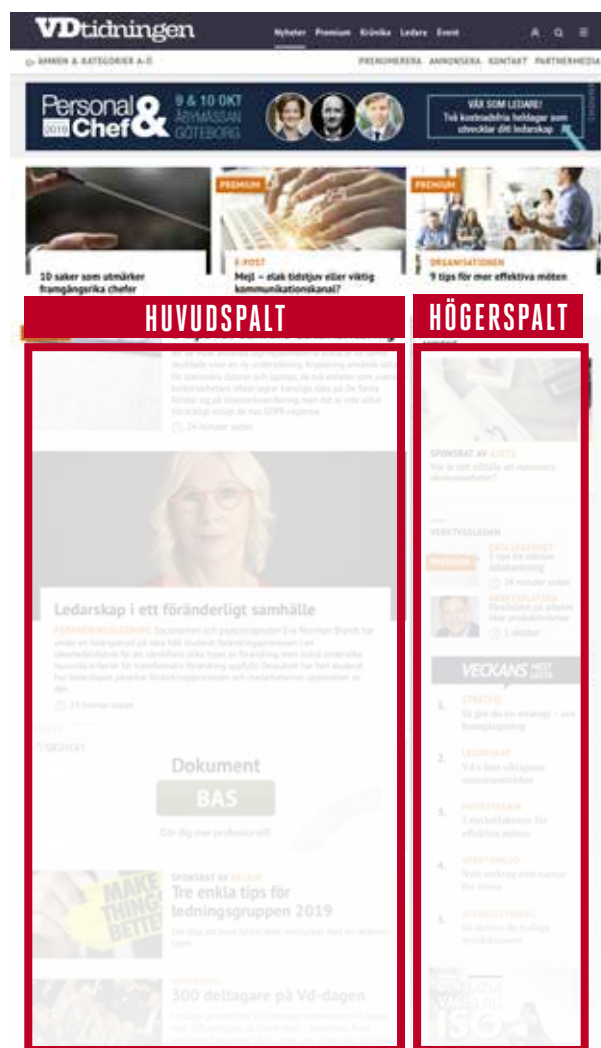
VDtidningen

Nyheter Premium Krönika Ledare Event

ÄMNEN & KATEGORIER A-Ö

PRENUMERERA ANNONSERA KONTAKT PARTNERMEDIA

Personal & Chef 2019

9 & 10 OKT ÅBYMÄSSAN GÖTEBORG

VÄX SOM LEDARE! Två kostnadsfria heldagar som utvecklar ditt ledarskap

10 saker som utmärker framgångsrika chefer

PREMIUM

E-POST

Mejl – elak tidstjuv eller viktig kommunikationskanal?

PREMIUM

ORGANISATIONEN

9 tips för mer effektiva möten

HUVUDSPALT

HÖGERSPALT

24 minuter sedan

Ledarskap i ett föränderligt samhälle

FÖRÄNDRINGSLEDNING

23 timmar sedan

Dokument

BAS

Gör dig mer professionell!

SPONSRAT AV

Tre enkla tips för ledningsgruppen 2019

MAKE THINGS BETTER

300 deltagare på Vd-dagen

SPONSRAT AV

VERKTYGSLÅDAN

PREMIUM

24 minuter sedan

1 vecka

VECKANS MEST LÄSTA

1.

2.

3.

4.

5.